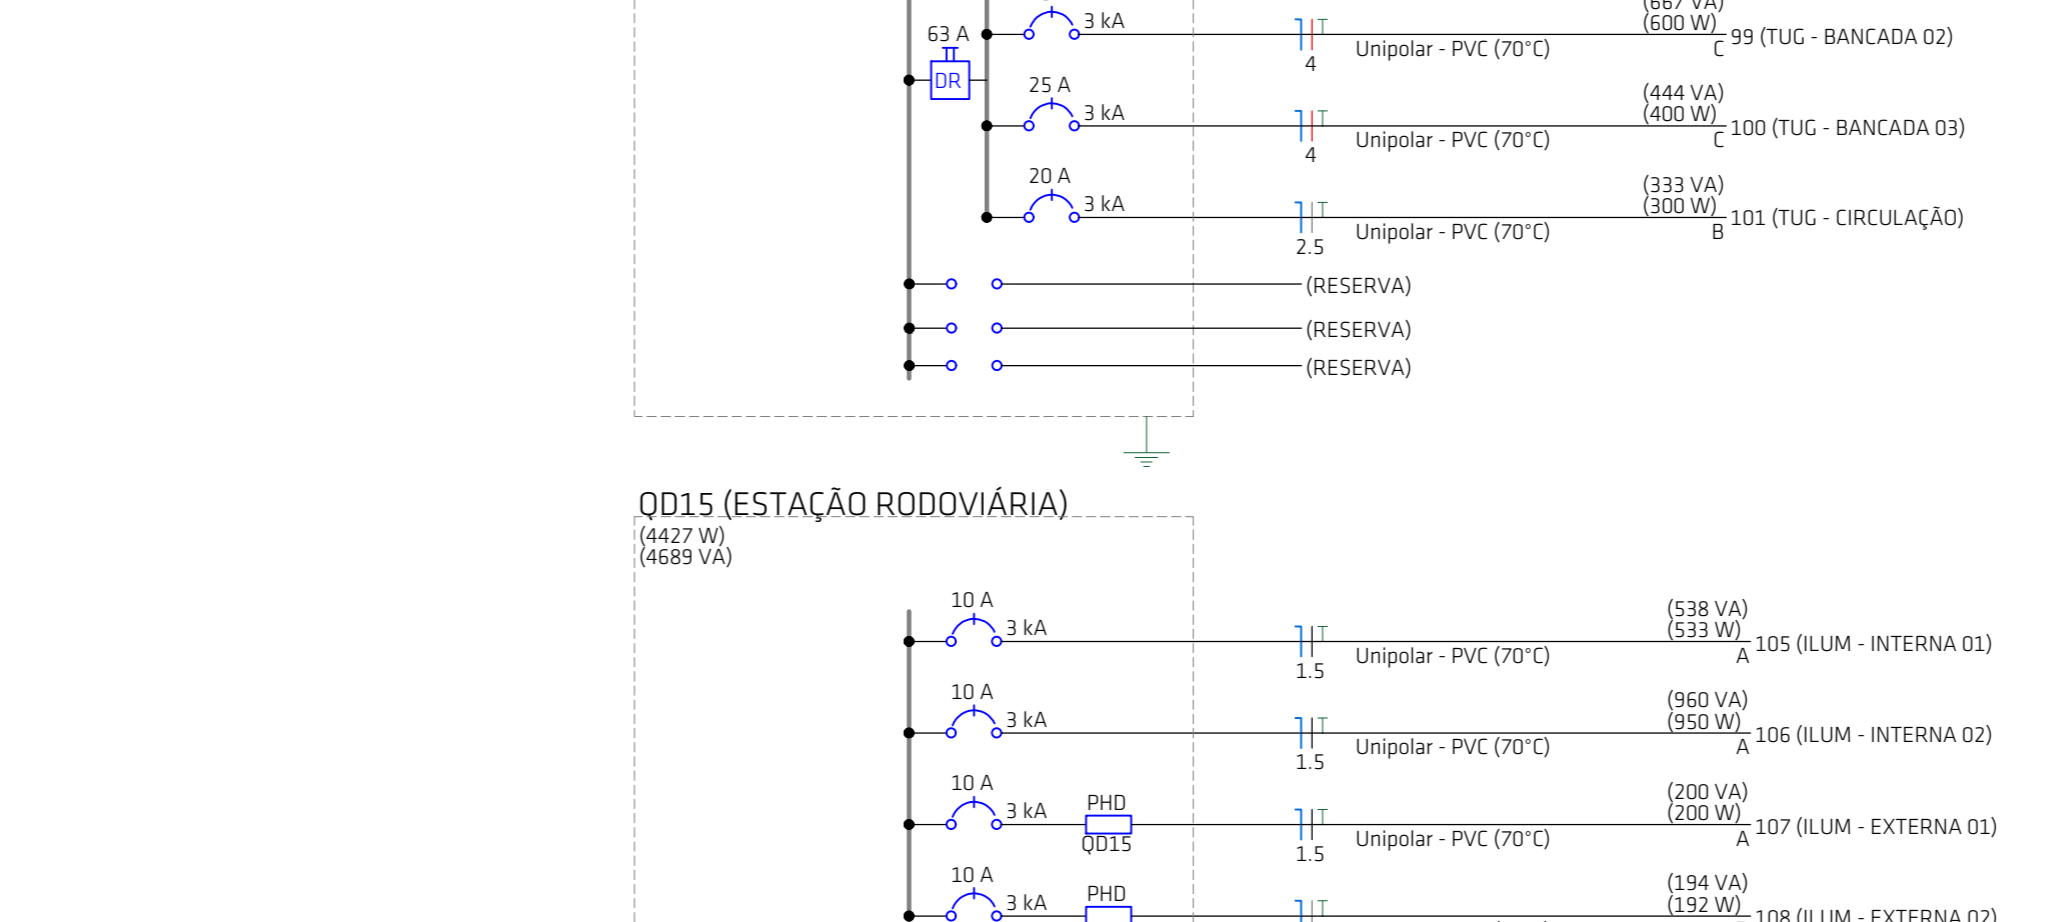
(667 VA)
3 kA
(600 W)
63 A
99 (TUG - BANCADA 02)
Unipolar - PVC (70°C)
C
4
DR
25 A
(444 VA)
3 kA
(400 W)
100 (TUG - BANCADA 03)
Unipolar - PVC (70°C)
C
4
20 A
(333 VA)
3 kA
(300 W)
101 (TUG - CIRCULAÇÃO)
Unipolar - PVC (70°C)
B
2.5
(RESERVA)
(RESERVA)
(RESERVA)

QD15 (ESTAÇÃO RODOVIÁRIA)
(4427 W)
(4689 VA)

10 A
(538 VA)
3 kA
(533 W)
105 (ILUM - INTERNA 01)
Unipolar - PVC (70°C)
A
1.5
10 A
(960 VA)
3 kA
(950 W)
106 (ILUM - INTERNA 02)
Unipolar - PVC (70°C)
A
1.5
10 A
(200 VA)
PHD
3 kA
(200 W)
107 (ILUM - EXTERNA 01)
Unipolar - PVC (70°C)
QD15
A
1.5
10 A
(194 VA)
PHD
3 kA
(192 W)
108 (ILUM - EXTERNA 02)